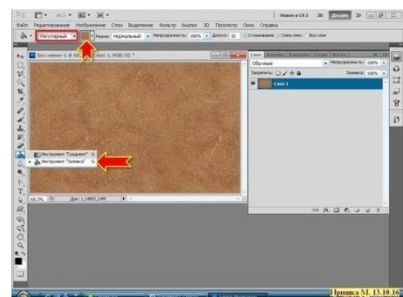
Файл Редактирование Изображение Слои Выделение Фильтр Анализ 3D Просмотр Окно Справка
Новое в CS 5
Дизайн
Регулярный
Режим: Нормальный
Непрозрачность: 100%
Допуск: 32
Сглаживание
Смеж. пикс.
Все слои
Без имени-1 @ 66,7% (Слой 1, RGB/8)
Инструмент "Градиент" G
Инструмент "Заливка" G
66,67%
Док: 1,49M/1,54M
Слои
Каналы
Контуры
Обычные
Непрозрачность: 100%
Закрепить:
Заливка: 100%
Слой 1
Пряжка М. 13.10.16